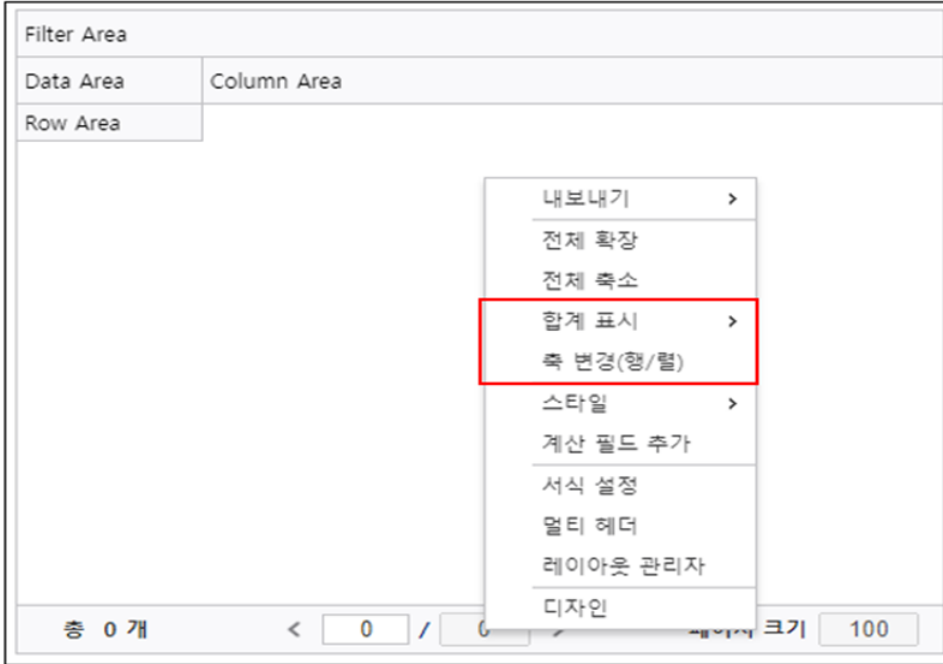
Filter Area

Data Area | Column Area

Row Area

내보내기 >
전체 확장
전체 축소
합계 표시 >
축 변경(행/렬)
스타일 >
계산 필드 추가
서식 설정
멀티 헤더
레이아웃 관리자
디자인

총 0 개

< 0 / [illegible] >

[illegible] 크기 100